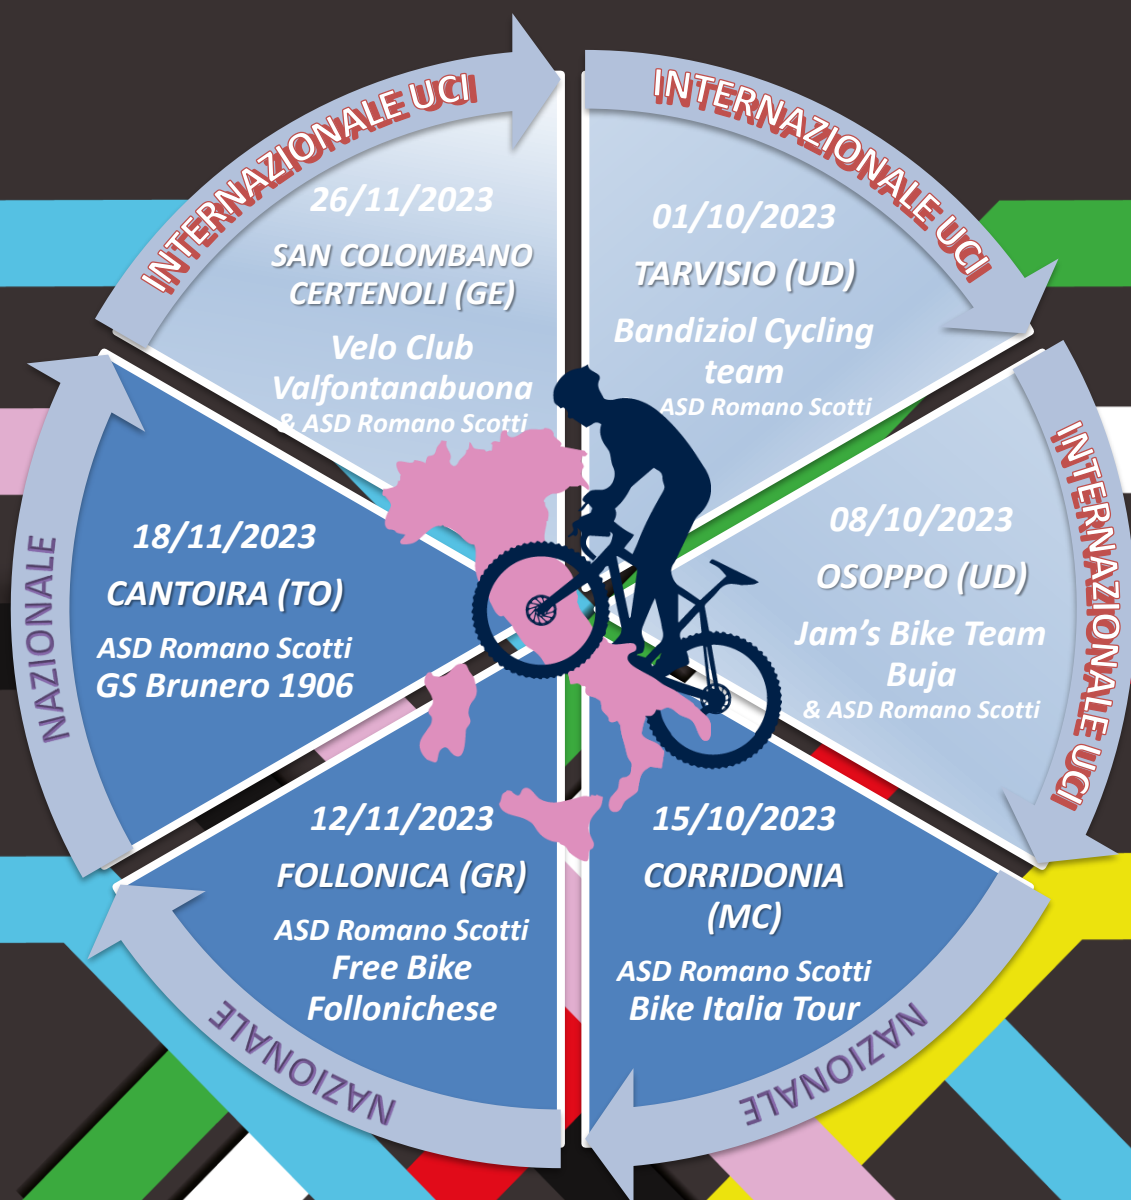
INTERNAZIONALE UCI

26/11/2023

SAN COLOMBANO CERTENOLI (GE)

Velo Club Valfontanabuona & ASD Romano Scotti

INTERNAZIONALE UCI

01/10/2023

TARVISIO (UD)

Bandiziol Cycling team

ASD Romano Scotti

INTERNAZIONALE UCI

08/10/2023

OSOPPO (UD)

Jam's Bike Team Buja

& ASD Romano Scotti

NAZIONALE

15/10/2023

CORRIDONIA (MC)

ASD Romano Scotti

Bike Italia Tour

NAZIONALE

12/11/2023

FOLLONICA (GR)

ASD Romano Scotti

Free Bike Follonichese

NAZIONALE

18/11/2023

CANTOIRA (TO)

ASD Romano Scotti

GS Brunero 1906